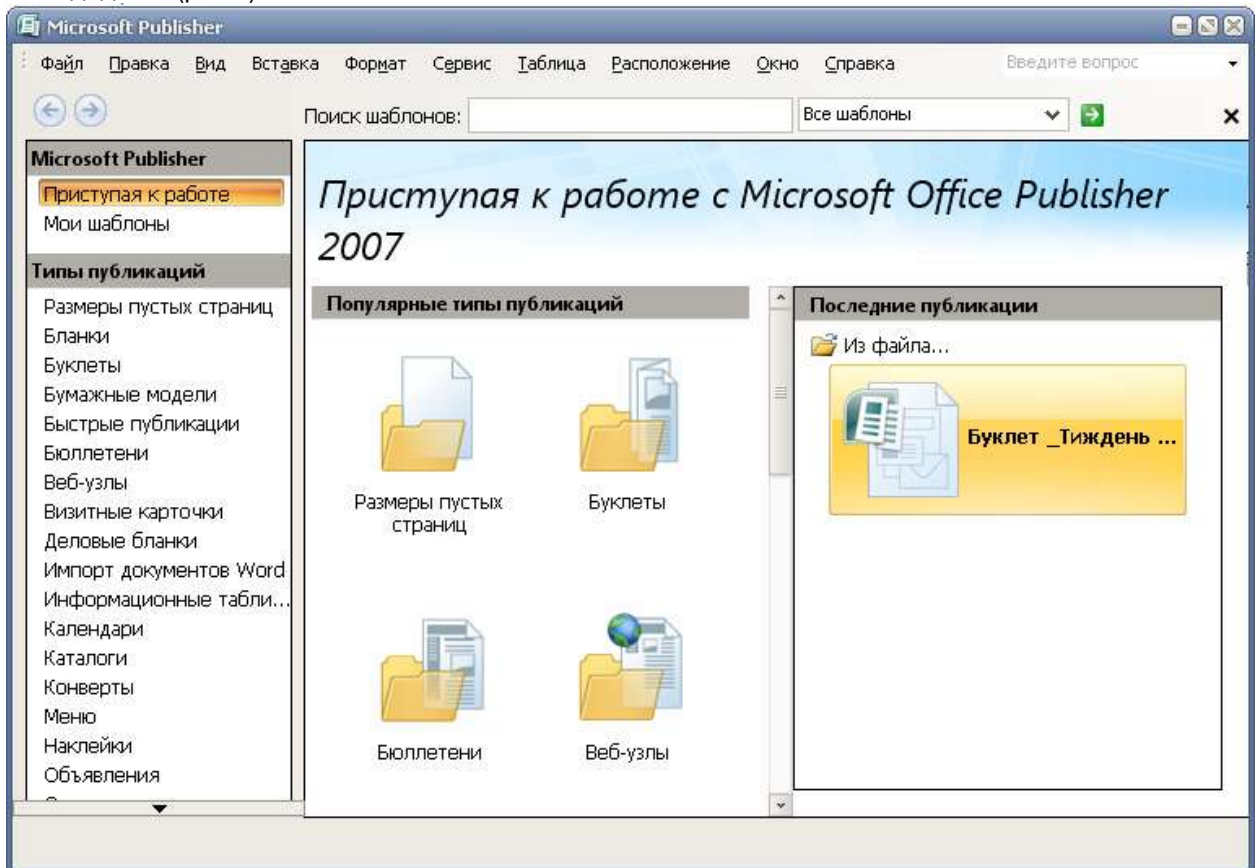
Microsoft Publisher

Файл Правка Вид Вставка Формат Сервис Таблица Расположение Окно Справка

Введите вопрос

Поиск шаблонов:

Все шаблоны

Microsoft Publisher

Приступая к работе

Мои шаблоны

Типы публикаций

Размеры пустых страниц
Бланки
Буклеты
Бумажные модели
Быстрые публикации
Бюллетени
Веб-узлы
Визитные карточки
Деловые бланки
Импорт документов Word
Информационные табли...
Календари
Каталоги
Конверты
Меню
Наклейки
Объявления

Приступая к работе с Microsoft Office Publisher 2007

Популярные типы публикаций

Размеры пустых страниц

Буклеты

Бюллетени

Веб-узлы

Последние публикации

Из файла...

Буклет _Тиждень ...